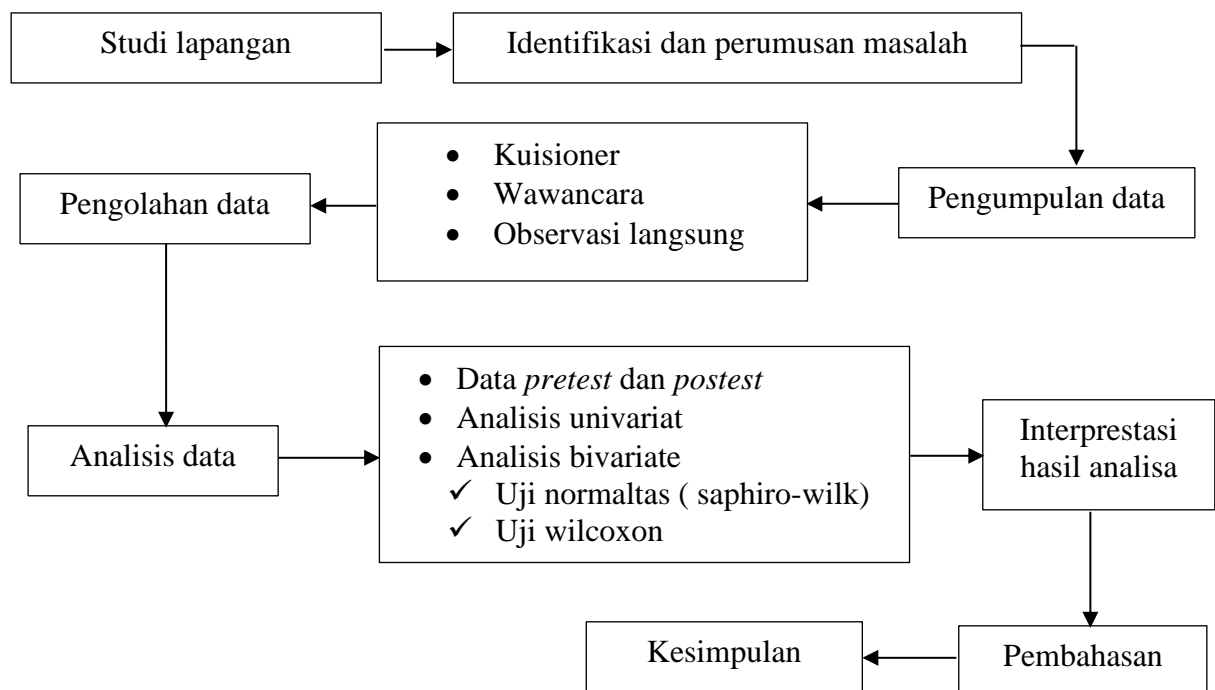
Studi lapangan

Identifikasi dan perumusan masalah

Pengumpulan data

- Kuisioner
- Wawancara
- Observasi langsung

Pengolahan data

Analisis data

- Data *pretest* dan *postest*
- Analisis univariat
- Analisis bivariate
  ✓ Uji normaltas ( saphiro-wilk)
  ✓ Uji wilcoxon

Interprestasi hasil analisa

Pembahasan

Kesimpulan